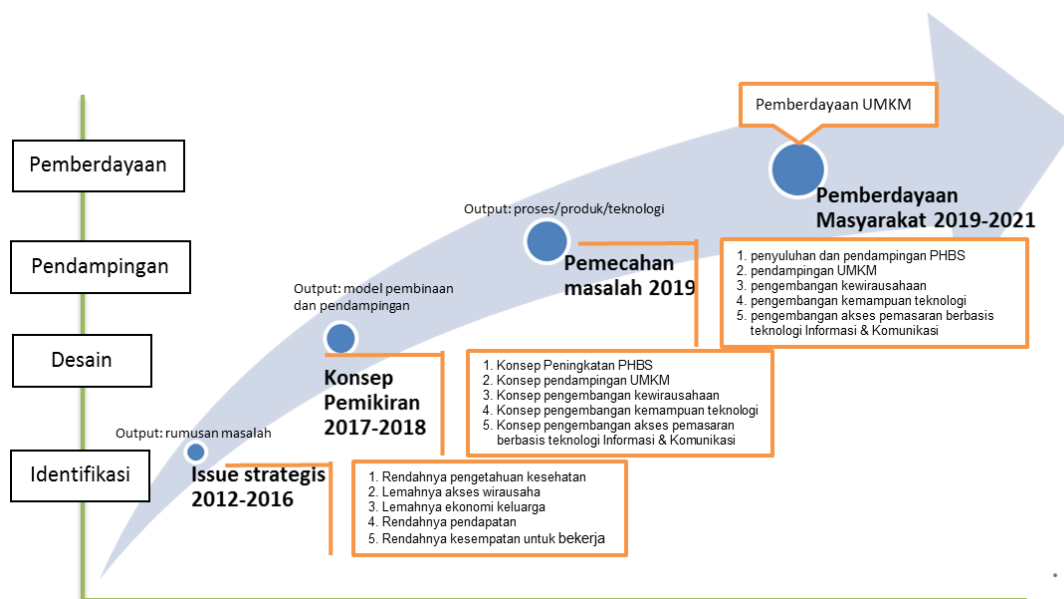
Pemberdayaan

Pendampingan

Desain

Identifikasi

Output: rumusan masalah

Issue strategis 2012-2016

1. Rendahnya pengetahuan kesehatan
2. Lemahnya akses wirausaha
3. Lemahnya ekonomi keluarga
4. Rendahnya pendapatan
5. Rendahnya kesempatan untuk bekerja

Output: model pembinaan dan pendampingan

Konsep Pemikiran 2017-2018

1. Konsep Peningkatan PHBS
2. Konsep pendampingan UMKM
3. Konsep pengembangan kewirausahaan
4. Konsep pengembangan kemampuan teknologi
5. Konsep pengembangan akses pemasaran berbasis teknologi Informasi & Komunikasi

Output: proses/produk/teknologi

Pemecahan masalah 2019

1. penyuluhan dan pendampingan PHBS
2. pendampingan UMKM
3. pengembangan kewirausahaan
4. pengembangan kemampuan teknologi
5. pengembangan akses pemasaran berbasis teknologi Informasi & Komunikasi

Pemberdayaan UMKM

Pemberdayaan Masyarakat 2019-2021